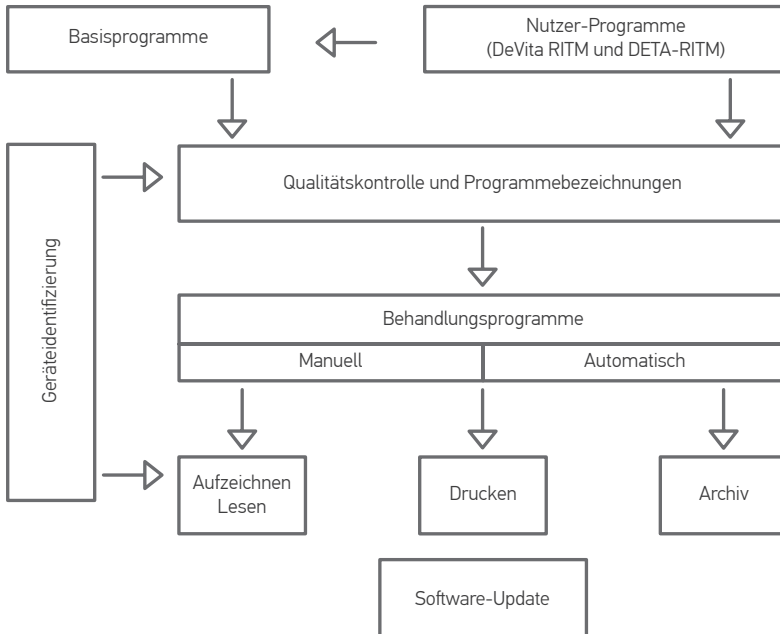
Basisprogramme

Nutzer-Programme
(DeVita RITM und DETA-RITM)

Geräteidentifizierung

Qualitätskontrolle und Programmebezeichnungen

Behandlungsprogramme

Manuell

Automatisch

Aufzeichnen
Lesen

Drucken

Archiv

Software-Update